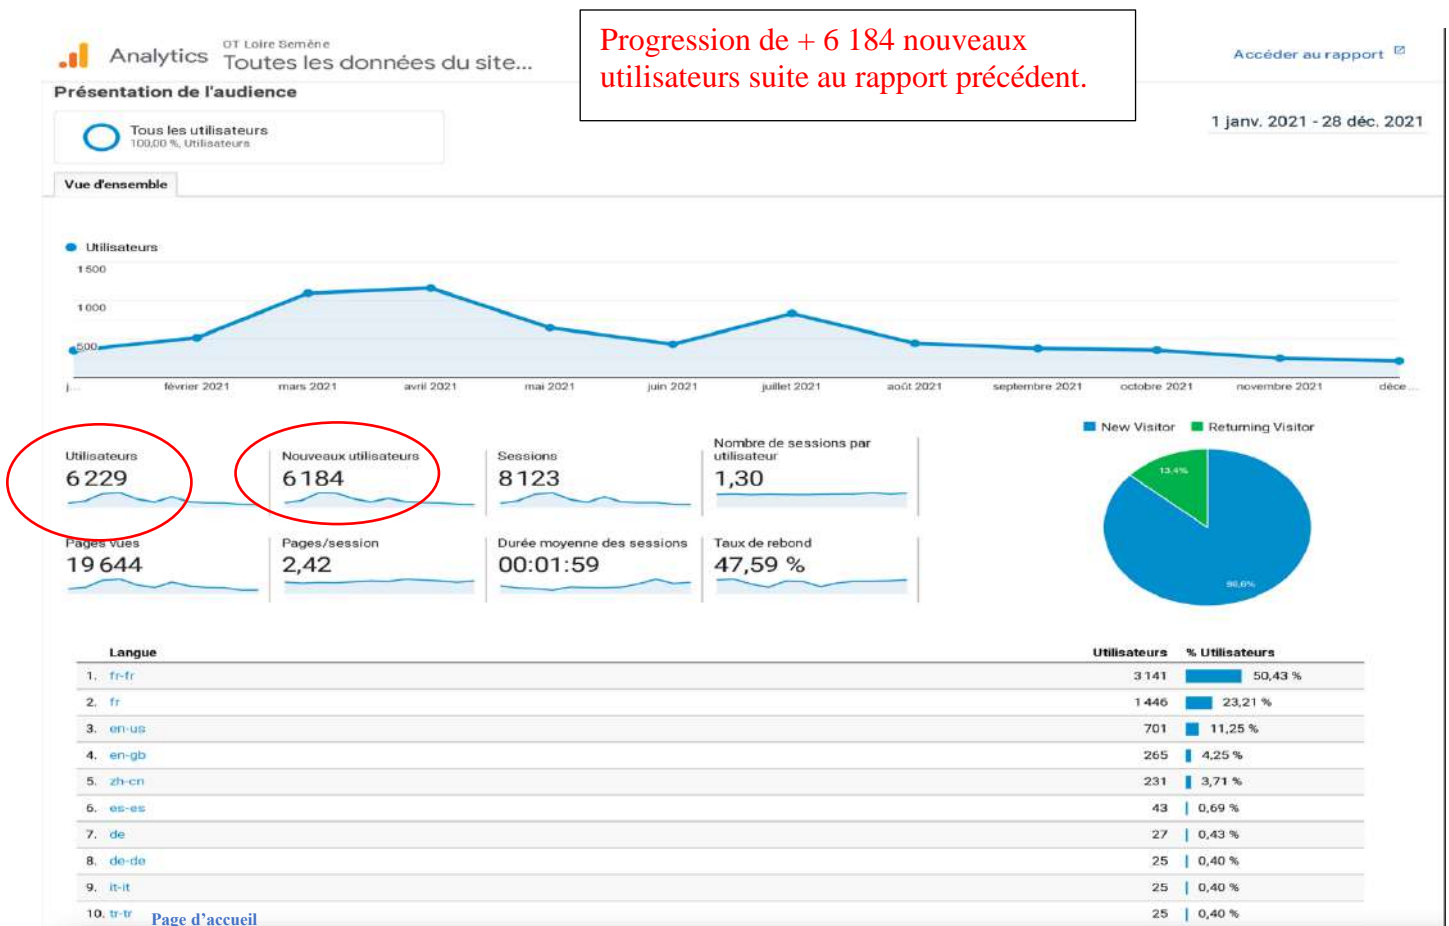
Analytics OT Loire Semène Toutes les données du site...

Progression de + 6 184 nouveaux utilisateurs suite au rapport précédent.

Accéder au rapport

Présentation de l'audience

Tous les utilisateurs
100,00 % Utilisateurs

1 janv. 2021 - 28 déc. 2021

Vue d'ensemble

Utilisateurs

1 500
1 000
500

j... février 2021 mars 2021 avril 2021 mai 2021 juin 2021 juillet 2021 août 2021 septembre 2021 octobre 2021 novembre 2021 déce...

New Visitor Returning Visitor

Utilisateurs
6 229

Nouveaux utilisateurs
6 184

Sessions
8 123

Nombre de sessions par utilisateur
1,30

Pages vues
19 644

Pages/session
2,42

Durée moyenne des sessions
00:01:59

Taux de rebond
47,59 %

13,4%
86,6%

| | Langue | Utilisateurs | % Utilisateurs |
|---|---|---|---|
| 1. | fr-fr | 3 141 | 50,43 % |
| 2. | fr | 1 446 | 23,21 % |
| 3. | en-us | 701 | 11,25 % |
| 4. | en-gb | 265 | 4,25 % |
| 5. | zh-cn | 231 | 3,71 % |
| 6. | es-es | 43 | 0,69 % |
| 7. | de | 27 | 0,43 % |
| 8. | de-de | 25 | 0,40 % |
| 9. | it-it | 25 | 0,40 % |
| 10. | tr-tr | 25 | 0,40 % |

Page d'accueil